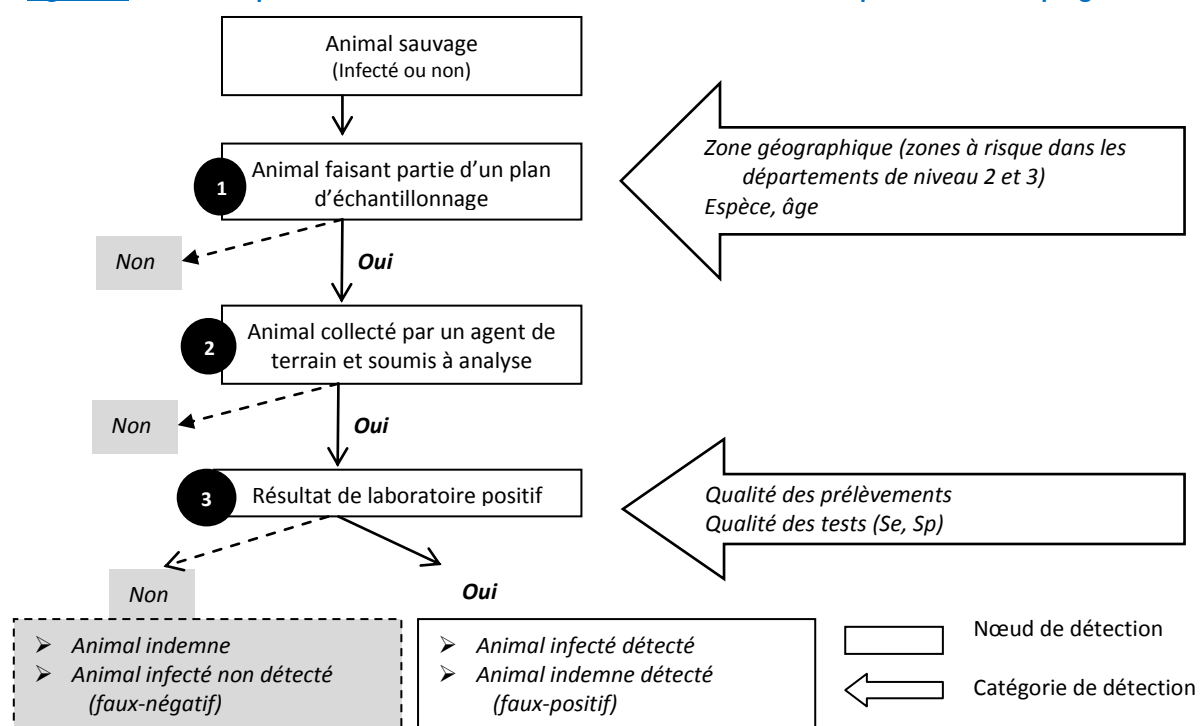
Animal sauvage
(Infecté ou non)

1 Animal faisant partie d'un plan d'échantillonnage

Zone géographique (zones à risque dans les départements de niveau 2 et 3)
Espèce, âge

Non

Oui

2 Animal collecté par un agent de terrain et soumis à analyse

Non

Oui

3 Résultat de laboratoire positif

Qualité des prélèvements
Qualité des tests (Se, Sp)

Non

Oui

➢ Animal indemne
➢ Animal infecté non détecté (faux-négatif)

➢ Animal infecté détecté
➢ Animal indemne détecté (faux-positif)

Nœud de détection

Catégorie de détection